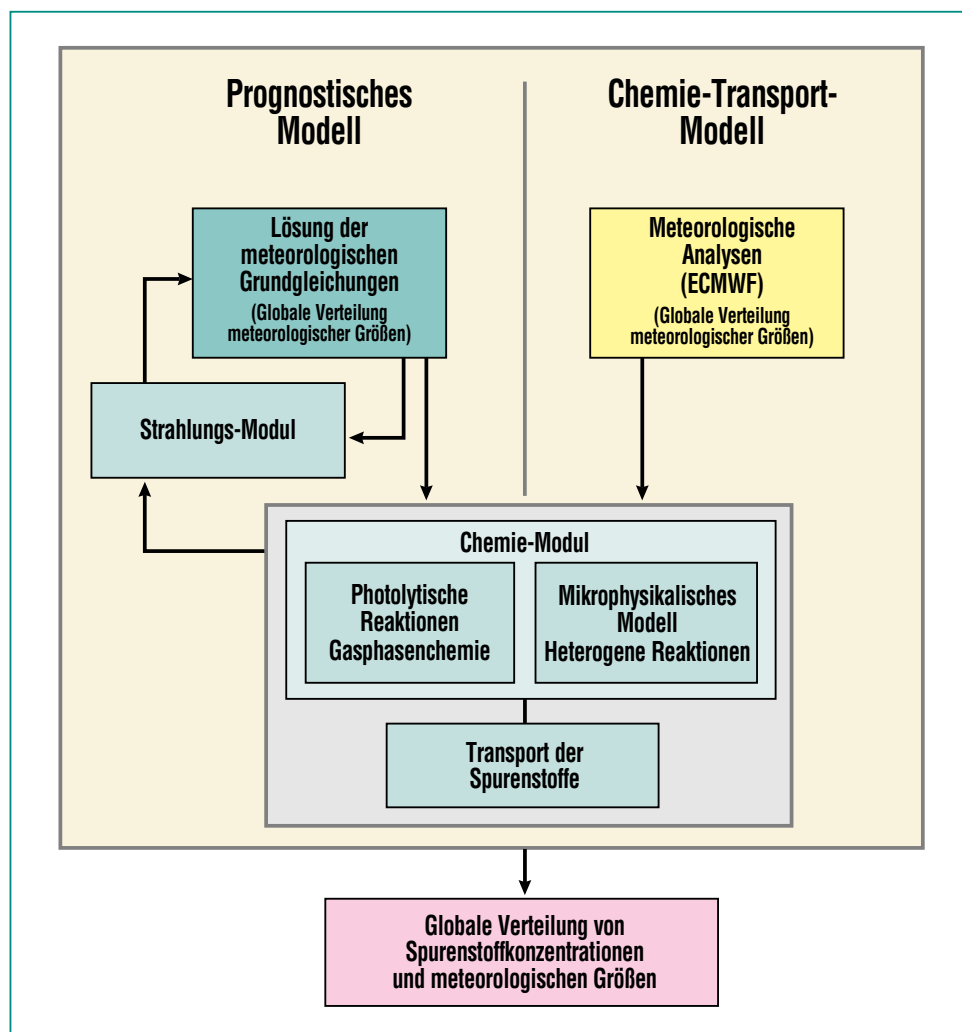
Prognostisches Modell

Chemie-Transport-Modell

Lösung der meteorologischen Grundgleichungen
(Globale Verteilung meteorologischer Größen)

Meteorologische Analysen (ECMWF)
(Globale Verteilung meteorologischer Größen)

Strahlungs-Modul

Chemie-Modul

Photolytische Reaktionen Gasphasenchemie

Mikrophysikalisches Modell Heterogene Reaktionen

Transport der Spurenstoffe

Globale Verteilung von Spurenstoffkonzentrationen und meteorologischen Größen